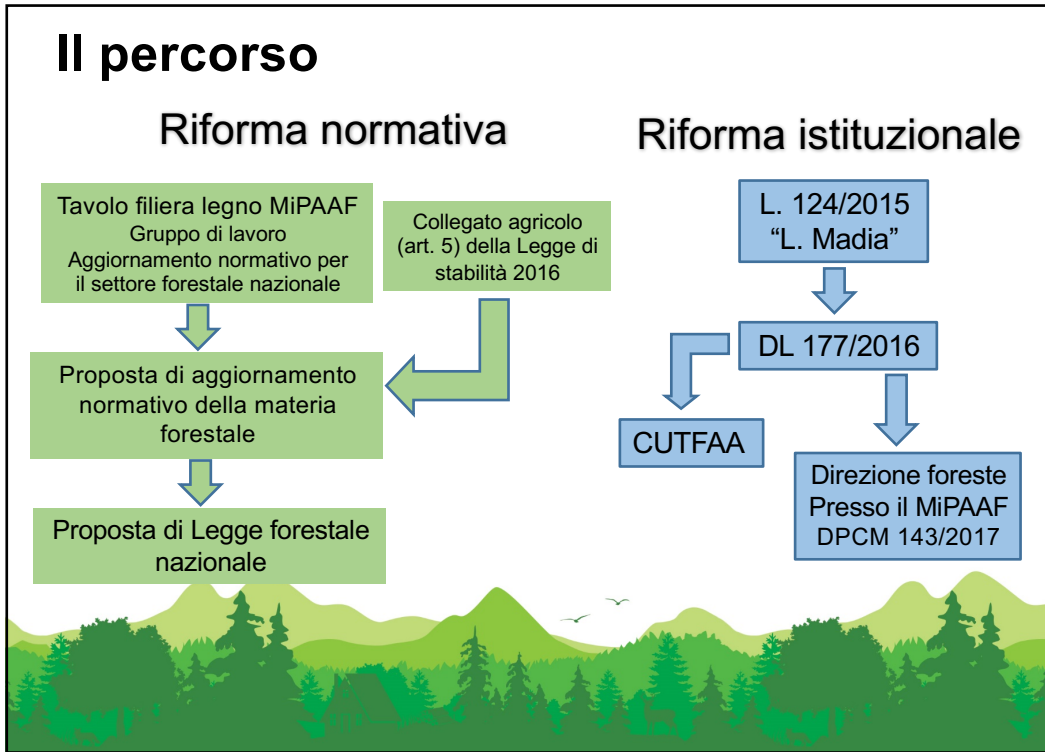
Il percorso

Riforma normativa

Tavolo filiera legno MiPAAF
Gruppo di lavoro
Aggiornamento normativo per il settore forestale nazionale

Collegato agricolo (art. 5) della Legge di stabilità 2016

Proposta di aggiornamento normativo della materia forestale

Proposta di Legge forestale nazionale

Riforma istituzionale

L. 124/2015
"L. Madia"

DL 177/2016

CUTFAA

Direzione foreste
Presso il MiPAAF
DPCM 143/2017